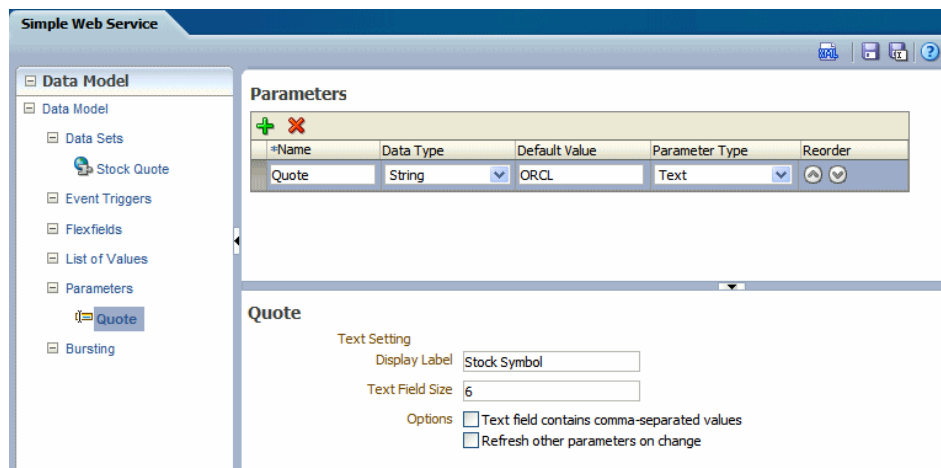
Simple Web Service

XML

Data Model

Data Model

Data Sets

Stock Quote

Event Triggers

Flexfields

List of Values

Parameters

Quote

Bursting

Parameters

| *Name | Data Type | Default Value | Parameter Type | Reorder |
|---|---|---|---|---|
| Quote | String | ORCL | Text | |

Quote

Text Setting

Display Label Stock Symbol

Text Field Size 6

Options Text field contains comma-separated values

Refresh other parameters on change